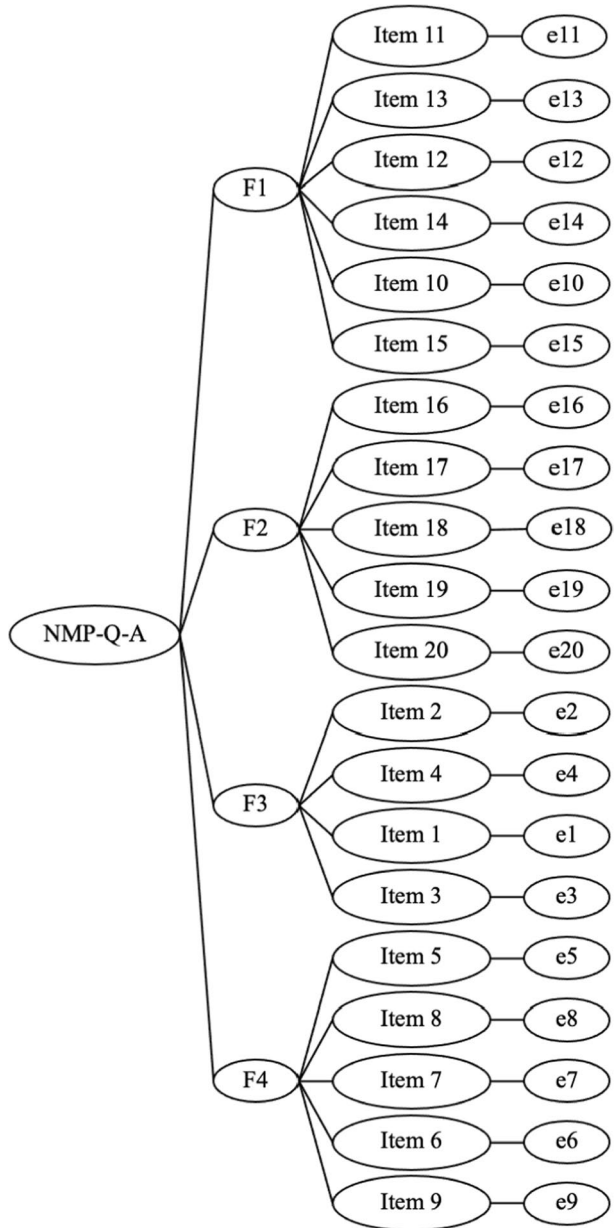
NMP-Q-A

F1
Item 11 e11
Item 13 e13
Item 12 e12
Item 14 e14
Item 10 e10
Item 15 e15

F2
Item 16 e16
Item 17 e17
Item 18 e18
Item 19 e19
Item 20 e20

F3
Item 2 e2
Item 4 e4
Item 1 e1
Item 3 e3

F4
Item 5 e5
Item 8 e8
Item 7 e7
Item 6 e6
Item 9 e9